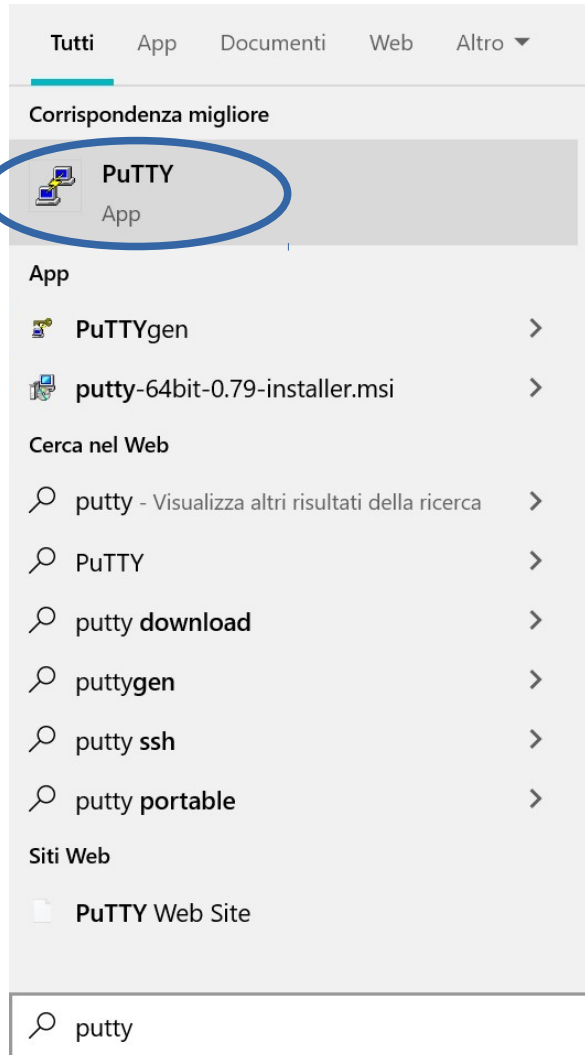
Tutti App Documenti Web Altro ▾

Corrispondenza migliore

PuTTY
App

App

PuTTYgen >

putty-64bit-0.79-installer.msi >

Cerca nel Web

putty - Visualizza altri risultati della ricerca >

PuTTY >

putty download >

puttygen >

putty ssh >

putty portable >

Siti Web

PuTTY Web Site

putty